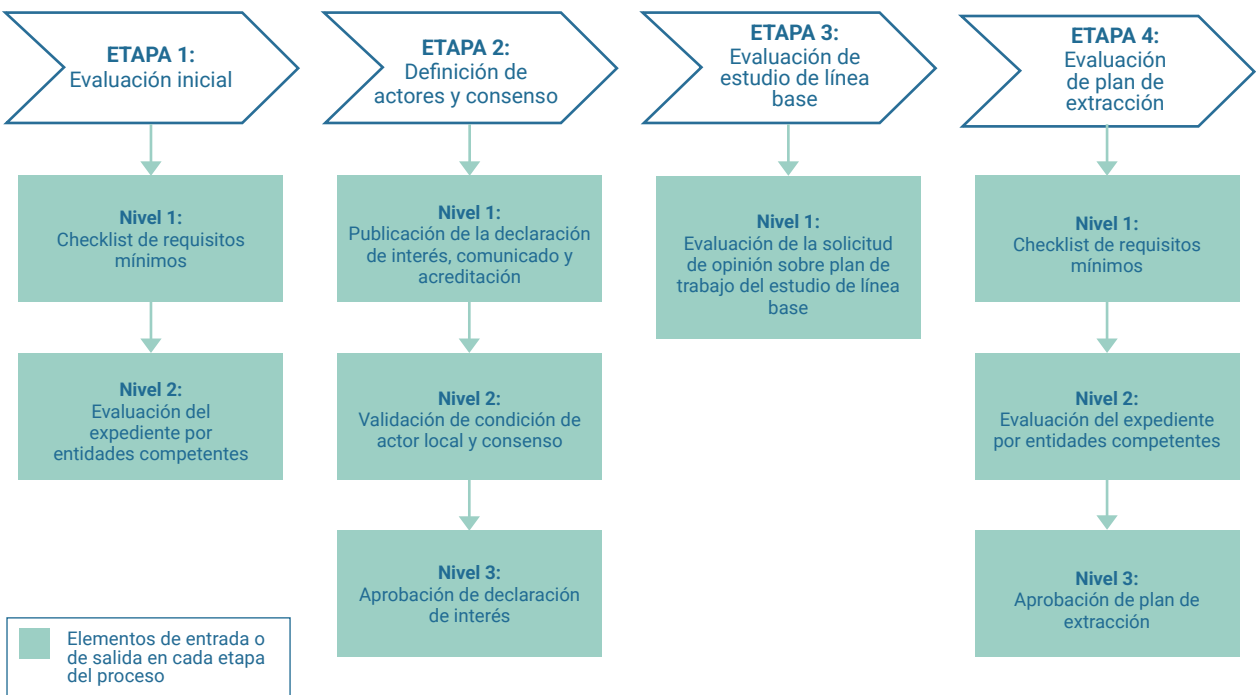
ETAPA 1:
Evaluación inicial

Nivel 1:
Checklist de requisitos mínimos

Nivel 2:
Evaluación del expediente por entidades competentes

ETAPA 2:
Definición de actores y consenso

Nivel 1:
Publicación de la declaración de interés, comunicado y acreditación

Nivel 2:
Validación de condición de actor local y consenso

Nivel 3:
Aprobación de declaración de interés

ETAPA 3:
Evaluación de estudio de línea base

Nivel 1:
Evaluación de la solicitud de opinión sobre plan de trabajo del estudio de línea base

ETAPA 4:
Evaluación de plan de extracción

Nivel 1:
Checklist de requisitos mínimos

Nivel 2:
Evaluación del expediente por entidades competentes

Nivel 3:
Aprobación de plan de extracción

Elementos de entrada o de salida en cada etapa del proceso